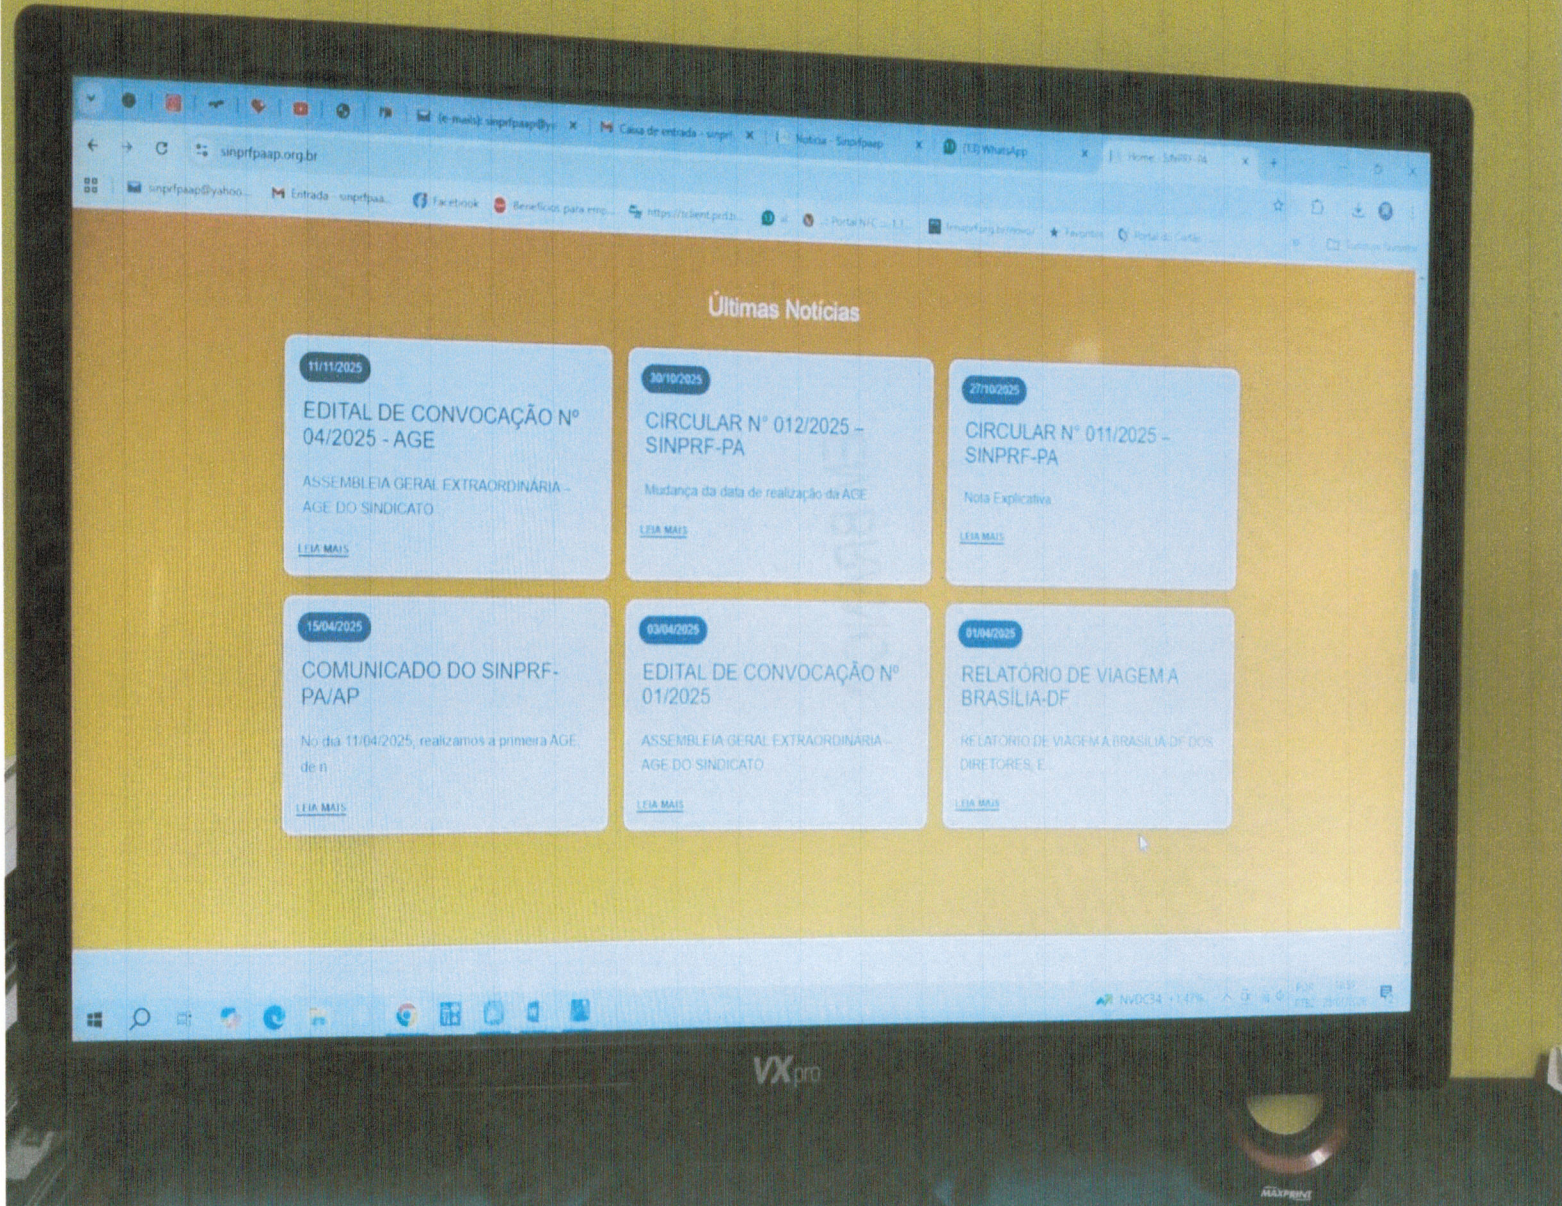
(e-mails): sinprfpaap@y ×
Caixa de entrada - sinprf ×
Notícia - Sinprfpaap ×
(13) WhatsApp ×
Home - SinPRF-PA ×

sinprfpaap.org.br

sinprfpaap@yahoo... Entrada - sinprfpaa... Facebook Benefícios para emp... https://sclient.prd.b... Portal NFC... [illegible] Favoritos Portal do Cartão Todos os favoritos

Últimas Notícias

11/11/2025
EDITAL DE CONVOCAÇÃO Nº 04/2025 - AGE
ASSEMBLEIA GERAL EXTRAORDINÁRIA - AGE DO SINDICATO
LEIA MAIS

30/10/2025
CIRCULAR Nº 012/2025 – SINPRF-PA
Mudança da data de realização da AGE
LEIA MAIS

27/10/2025
CIRCULAR Nº 011/2025 – SINPRF-PA
Nota Explicativa
LEIA MAIS

15/04/2025
COMUNICADO DO SINPRF-PA/AP
No dia 11/04/2025, realizamos a primeira AGE de n
LEIA MAIS

03/04/2025
EDITAL DE CONVOCAÇÃO Nº 01/2025
ASSEMBLEIA GERAL EXTRAORDINÁRIA - AGE DO SINDICATO
LEIA MAIS

01/04/2025
RELATÓRIO DE VIAGEM A BRASÍLIA-DF
RELATÓRIO DE VIAGEM A BRASÍLIA-DF DOS DIRETORES, E
LEIA MAIS

NVDC34 +1,47%

VXpro

MAXPRINT